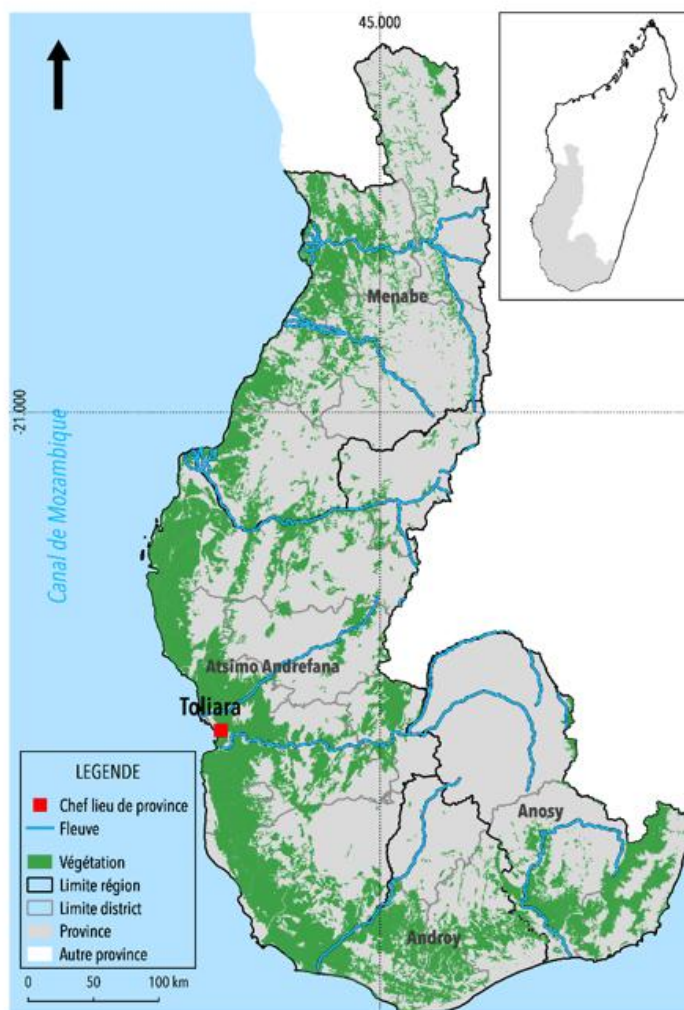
45.000

-21.000

Canal de Mozambique

Menabe

Atsimo Andrefana

Toliara

Anosy

Androy

LEGENDE
Chef lieu de province
Fleuve
Végétation
Limite région
Limite district
Province
Autre province

0 50 100 km